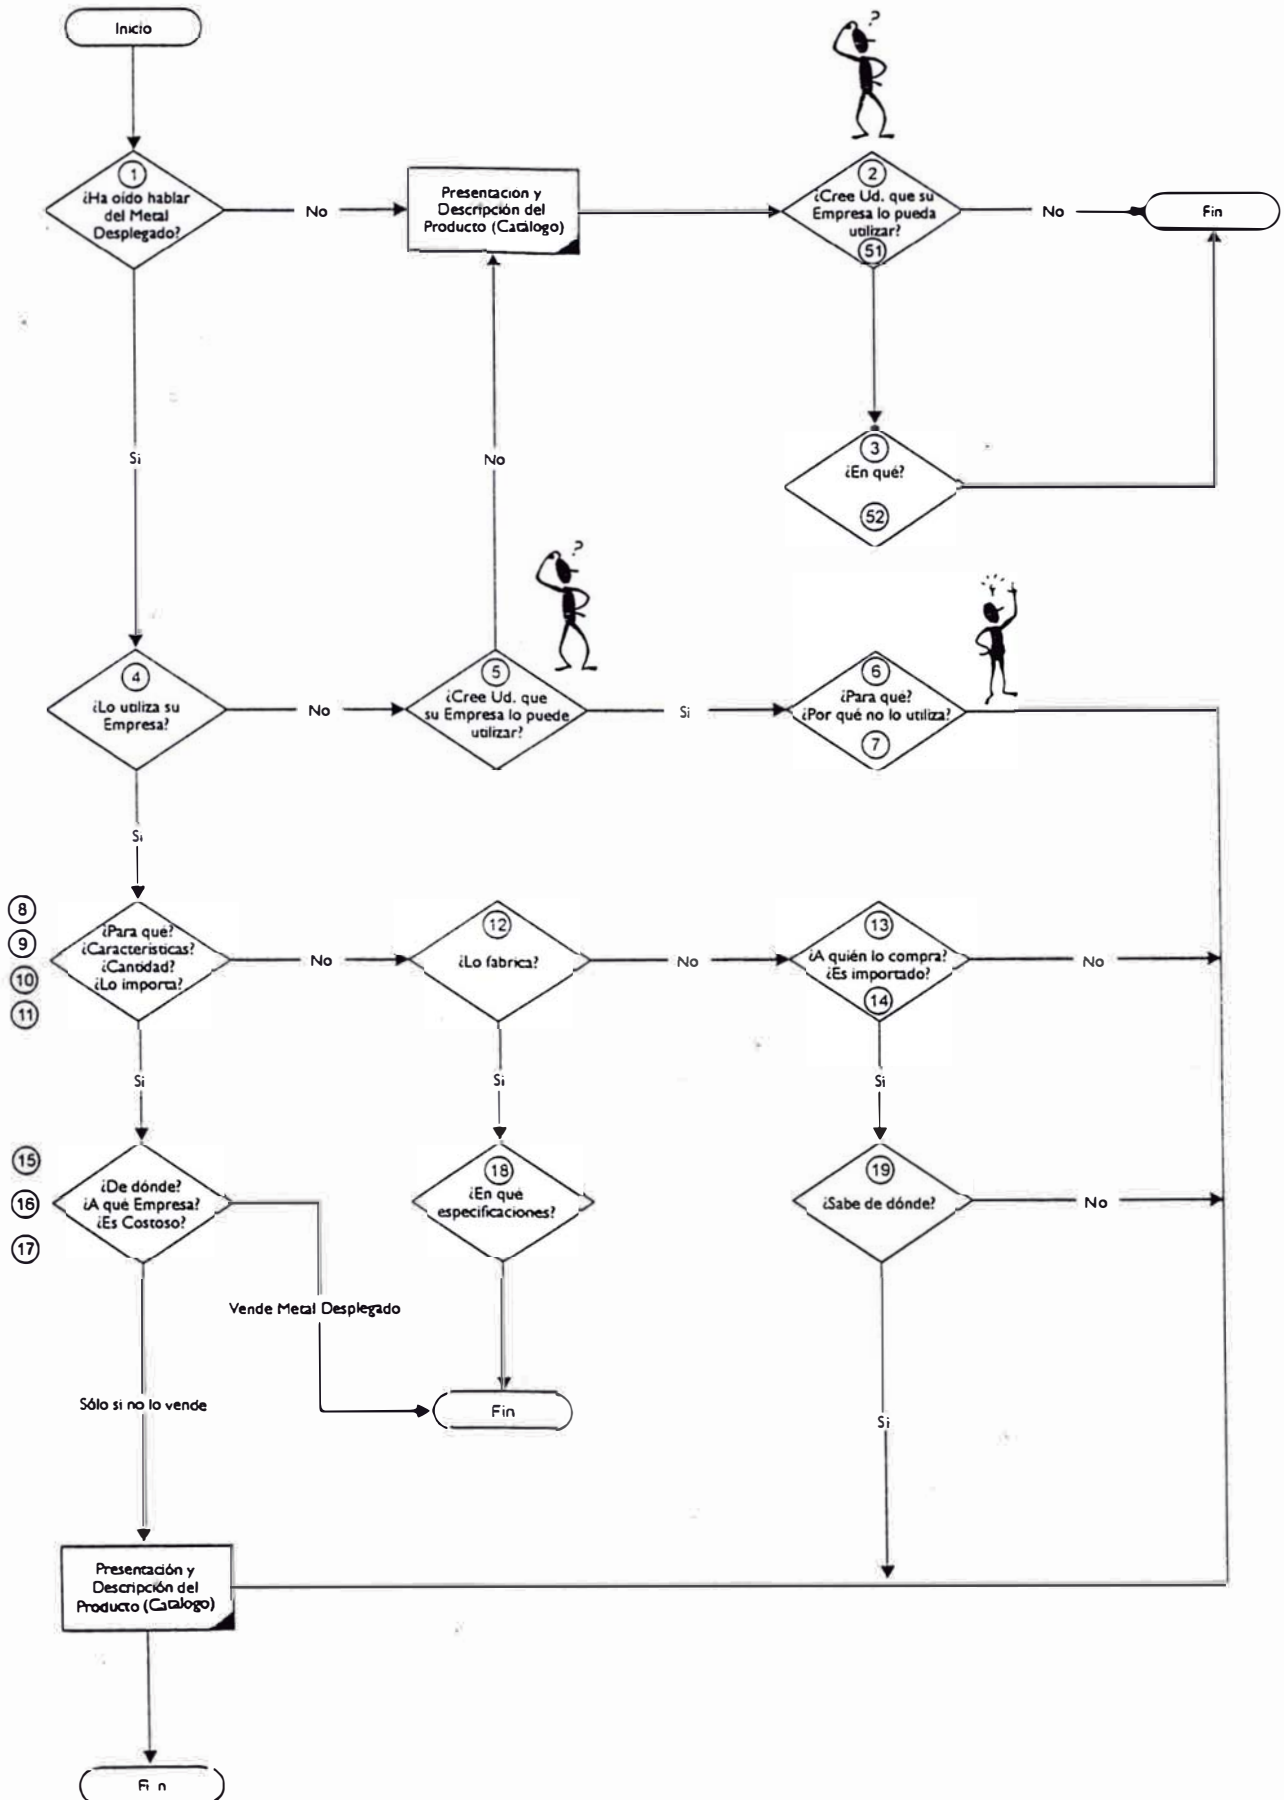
Inicio

1
¿Ha oído hablar del Metal Desplegado?

No

Presentacion y Descripción del Producto (Catalogo)

?

2
¿Cree Ud. que su Empresa lo pueda utilizar?
51

No

Fin

Si

No

3
¿En qué?
52

?

4
¿Lo utiliza su Empresa?

No

5
¿Cree Ud. que su Empresa lo puede utilizar?

Si

6
¿Para qué?
¿Por qué no lo utiliza?
7

Si

8
9
10
11
¿Para qué?
¿Caracteristicas?
¿Cantidad?
¿Lo importa?

No

12
¿Lo fabrica?

No

13
¿A quién lo compra?
¿Es importado?
14

No

Si

Si

Si

15
16
17
¿De dónde?
¿A qué Empresa?
¿Es Costoso?

18
¿En qué especificaciones?

19
¿Sabe de dónde?

No

Vende Metal Desplegado

Sólo si no lo vende

Fin

Si

Presentación y Descripción del Producto (Catalogo)

Fi n